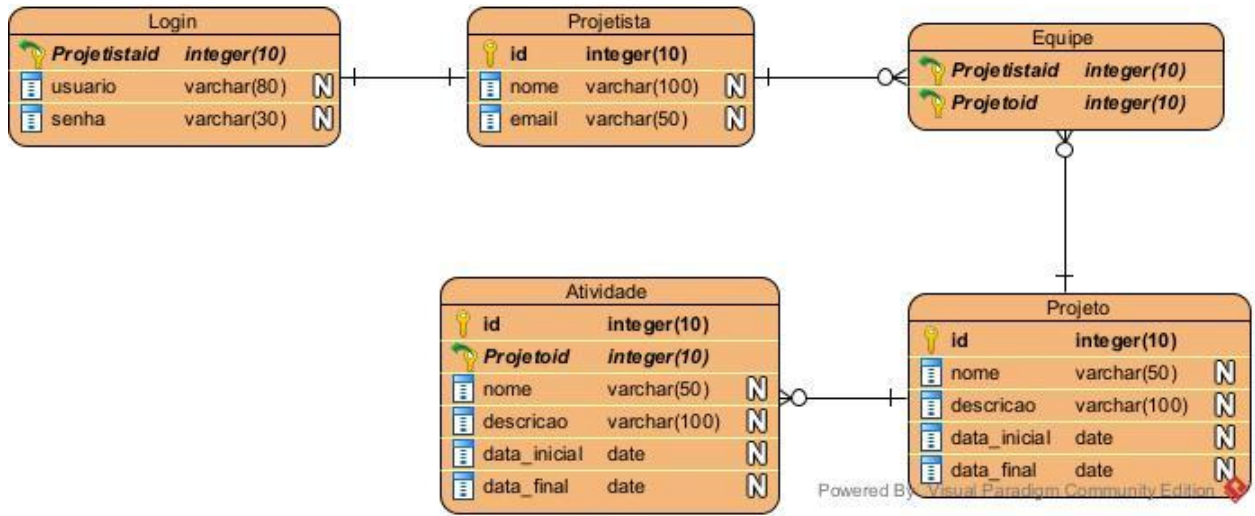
| Login | | |
|---|---|---|
| Projetistaid | integer(10) | |
| usuario | varchar(80) | N |
| senha | varchar(30) | N |

| Projetista | | |
|---|---|---|
| id | integer(10) | |
| nome | varchar(100) | N |
| email | varchar(50) | N |

| Equipe | |
|---|---|
| Projetistaid | integer(10) |
| Projetoid | integer(10) |

| Atividade | | |
|---|---|---|
| id | integer(10) | |
| Projetoid | integer(10) | |
| nome | varchar(50) | N |
| descricao | varchar(100) | N |
| data_inicial | date | N |
| data_final | date | N |

| Projeto | | |
|---|---|---|
| id | integer(10) | |
| nome | varchar(50) | N |
| descricao | varchar(100) | N |
| data_inicial | date | N |
| data_final | date | N |

Powered By Visual Paradigm Community Edition